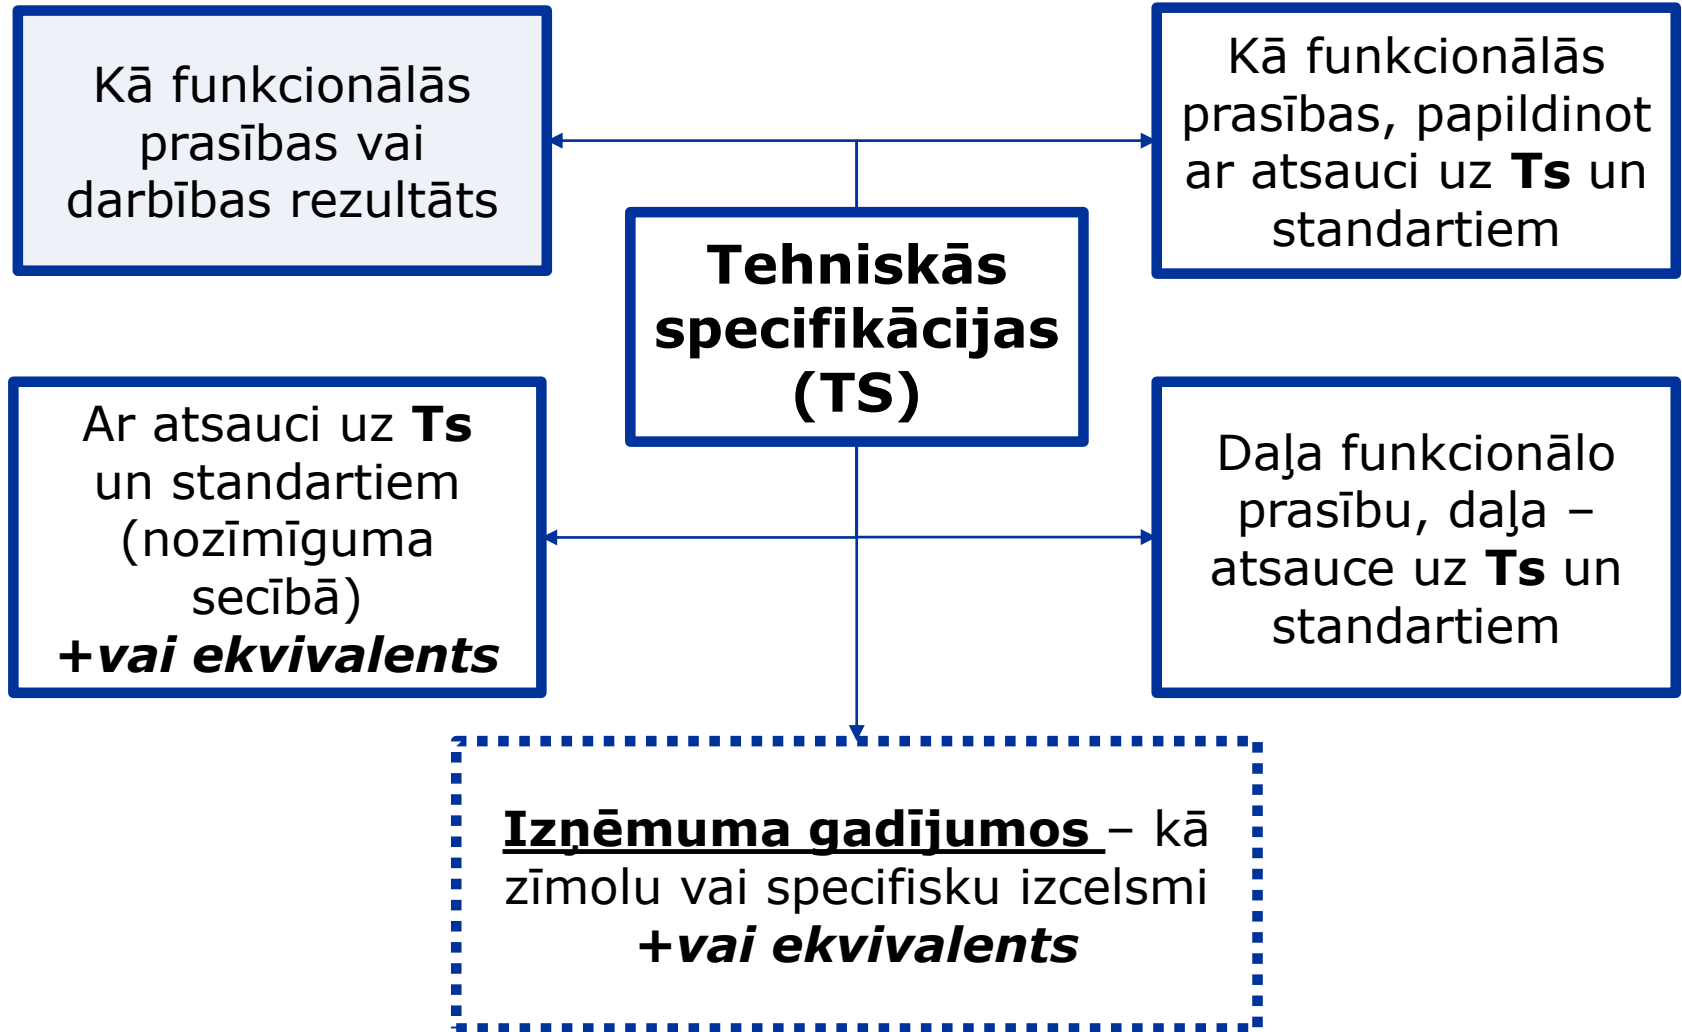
Kā funkcionālās prasības vai darbības rezultāts

Kā funkcionālās prasības, papildinot ar atsauci uz Ts un standartiem

Tehniskās specifikācijas (TS)

Ar atsauci uz Ts un standartiem (nozīmīguma secībā)
+vai ekvivalents

Daļa funkcionālo prasību, daļa – atsauce uz Ts un standartiem

Izņēmuma gadījumos – kā zīmolu vai specifisku izcelsmi
+vai ekvivalents